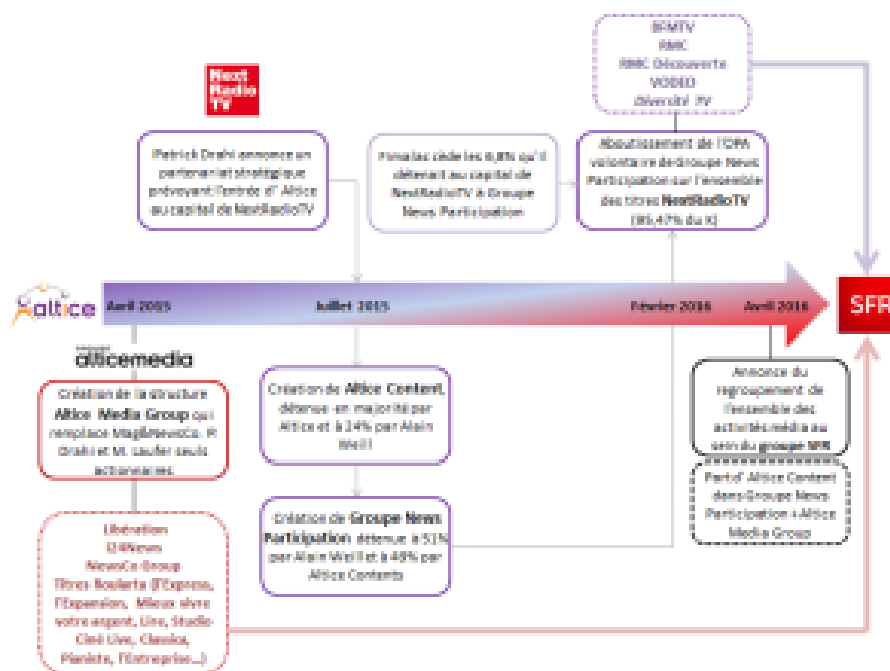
Next Radio TV

Patrick Drahi annonce un partenariat stratégique prévoyant l'entrée d' Altice au capital de NextRadioTV

Fimalac cède les 6,8% qu'il détenait au capital de NextRadioTV à Groupe News Participation

BFMTV
RMC
RMC Découverte
VODEO
Diversité TV

Aboutissement de l'OPA volontaire de Groupe News Participation sur l'ensemble des titres NextRadioTV (95,47% du K)

altice

Avril 2015

Juillet 2015

Février 2016

Avril 2016

SFR

alticemedia

Création de la structure Altice Media Group qui remplace MagEmeuvola. P. Drahi et M. Laufer seuls actionnaires

Création de Altice Content, détenue en majorité par Altice et à 24% par Alain Weill

Annonce du regroupement de l'ensemble des activités média au sein du groupe SFR

Part d' Altice Content dans Groupe News Participation + Altice Media Group

Création de Groupe News Participation détenue à 51% par Alain Weill et à 49% par Altice Contents

Libération
i24News
NewsCo Group
Titres Roularta (L'Express, l'Expansion, Mieux vivre votre argent, Lire, Studio Ciné Live, Classica, Pianiste, l'Entreprise...)